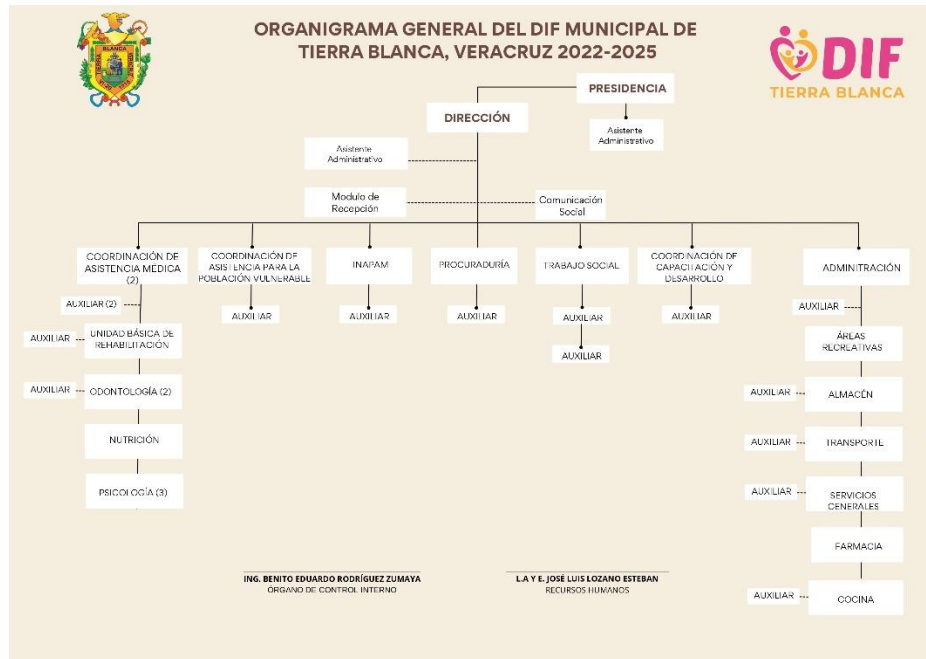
ORGANIGRAMA GENERAL DEL DIF MUNICIPAL DE TIERRA BLANCA, VERACRUZ 2022-2025

DIF
TIERRA BLANCA

PRESIDENCIA

Asistente Administrativo

DIRECCIÓN

Asistente Administrativo

Modulo de Recepción

Comunicación Social

COORDINACIÓN DE ASISTENCIA MEDICA (2)

AUXILIAR (2)

AUXILIAR

UNIDAD BÁSICA DE REHABILITACIÓN

AUXILIAR

ODONTOLOGÍA (2)

NUTRICIÓN

PSICOLOGÍA (3)

COORDINACIÓN DE ASISTENCIA PARA LA POBLACIÓN VULNERABLE

AUXILIAR

INAPAM

AUXILIAR

PROCURADURÍA

AUXILIAR

TRABAJO SOCIAL

AUXILIAR

AUXILIAR

COORDINACIÓN DE CAPACITACIÓN Y DESARROLLO

AUXILIAR

ADMINITRACIÓN

AUXILIAR

ÁRLAS RECREATIVAS

AUXILIAR

ALMACÉN

AUXILIAR

TRANSPORTE

AUXILIAR

SERVICIOS GENERALES

FARMACIA

AUXILIAR

COCINA

ING. BENITO EDUARDO RODRÍGUEZ ZUMAYA
ORGANO DE CONTROL INTERNO

L.A Y E. JOSÉ LUIS LOZANO ESTEBAN
RECURSOS HUMANOS